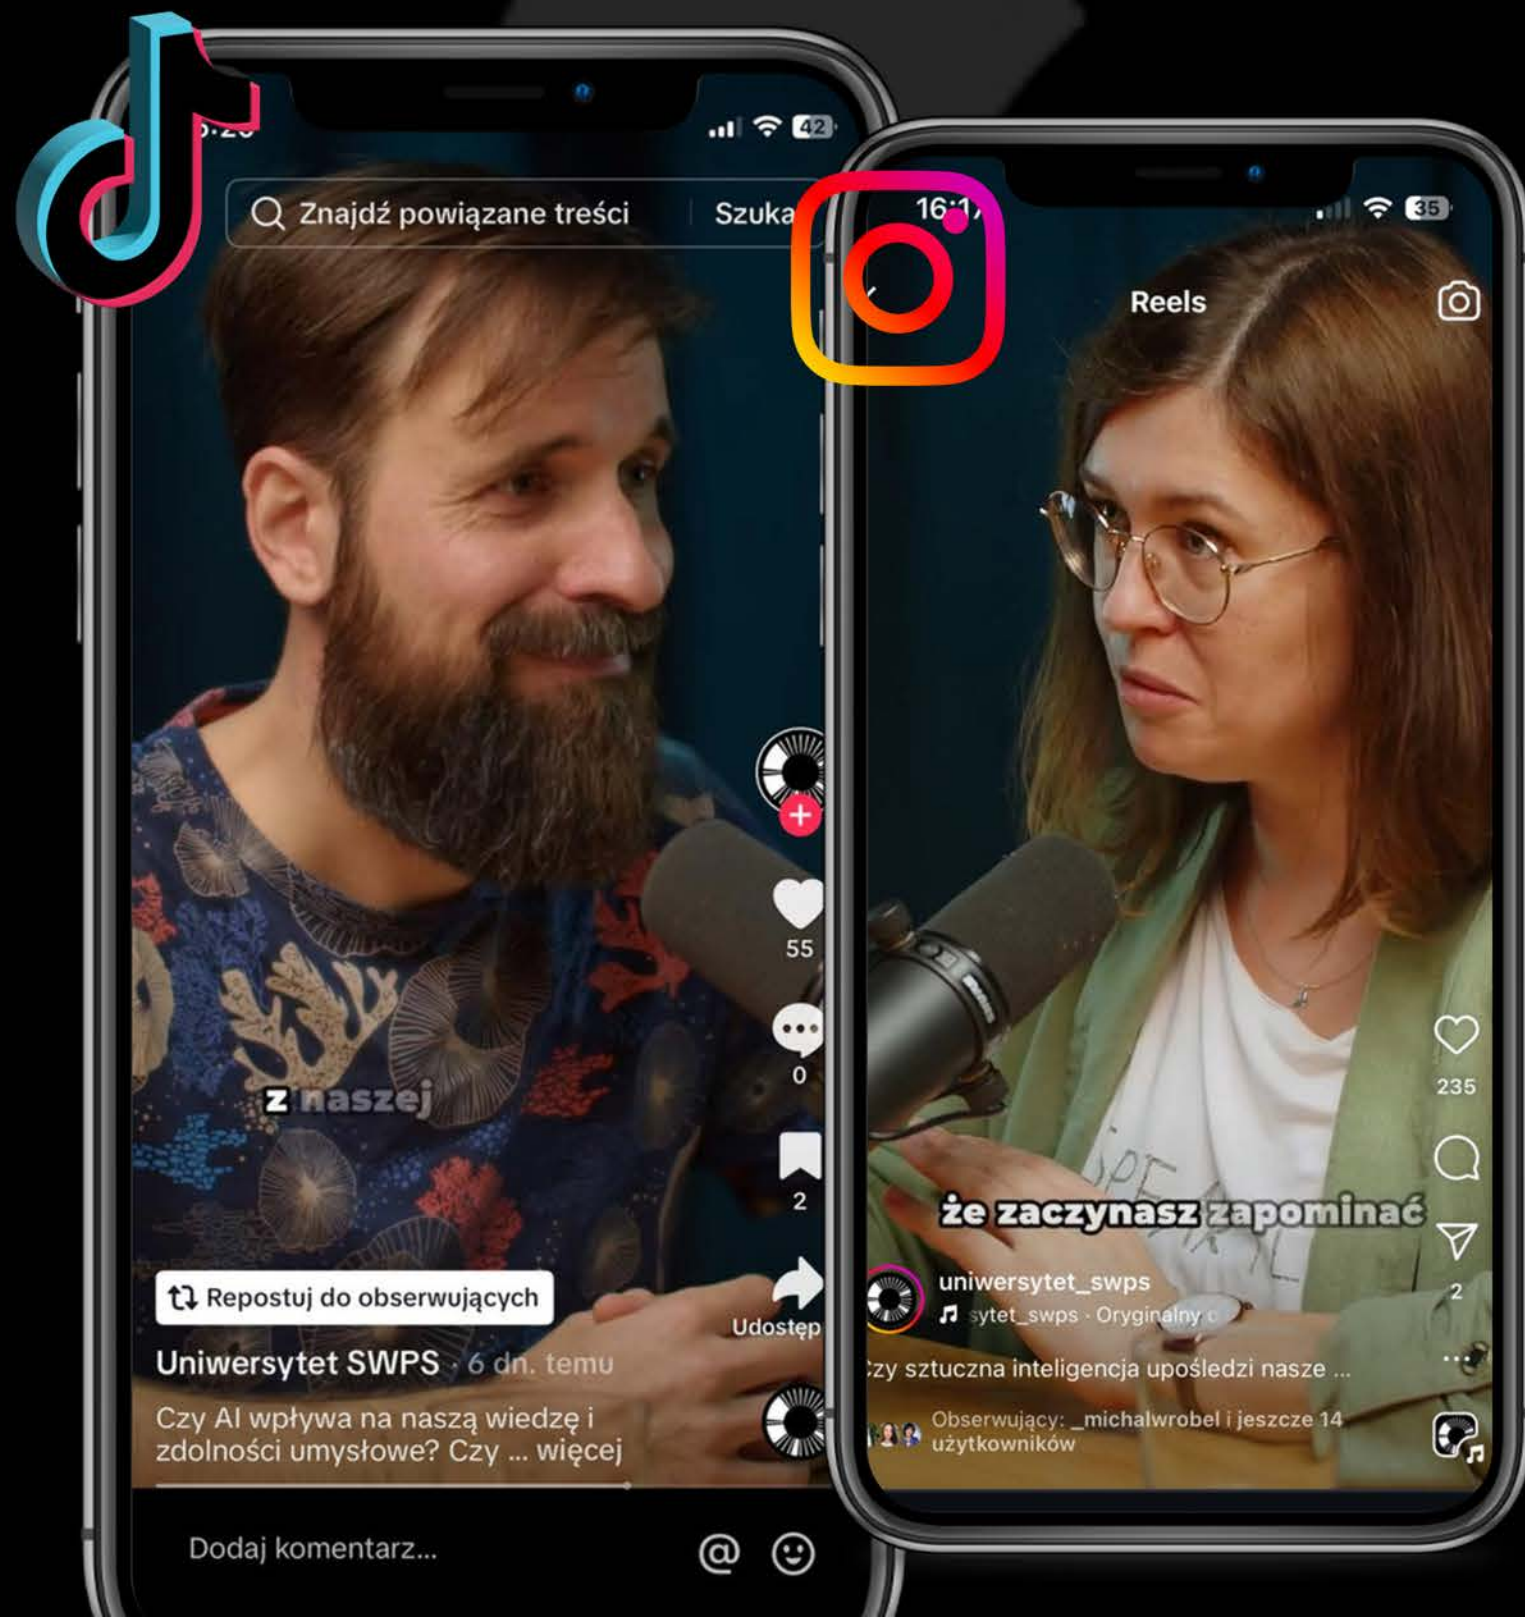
42

Znajdź powiązane treści

Szuka

z naszej

55

0

2

Repostuj do obserwujących

Udostęp

Uniwersytet SWPS · 6 dn. temu

Czy AI wpływa na naszą wiedzę i zdolności umysłowe? Czy ... więcej

Dodaj komentarz...

16:1

35

Reels

że zaczynasz zapominać

235

2

uniwersytet_swps

sytet_swps · Oryginalny

zy sztuczna inteligencja upośledzi nasze ...

Obserwujący: _michalwrobel i jeszcze 14 użytkowników